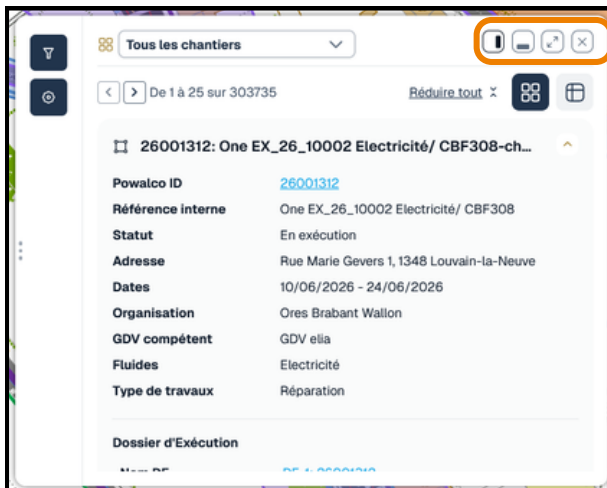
Tous les chantiers

De 1 à 25 sur 303735

Réduire tout

26001312: One EX_26_10002 Electricité/ CBF308-ch...

| | |
|---|---|
| Powalco ID | 26001312 |
| Référence interne | One EX_26_10002 Electricité/ CBF308 |
| Statut | En exécution |
| Adresse | Rue Marie Gevers 1, 1348 Louvain-la-Neuve |
| Dates | 10/06/2026 - 24/06/2026 |
| Organisation | Ores Brabant Wallon |
| GDV compétent | GDV elia |
| Fluides | Electricité |
| Type de travaux | Réparation |

Dossier d'Exécution

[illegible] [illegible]